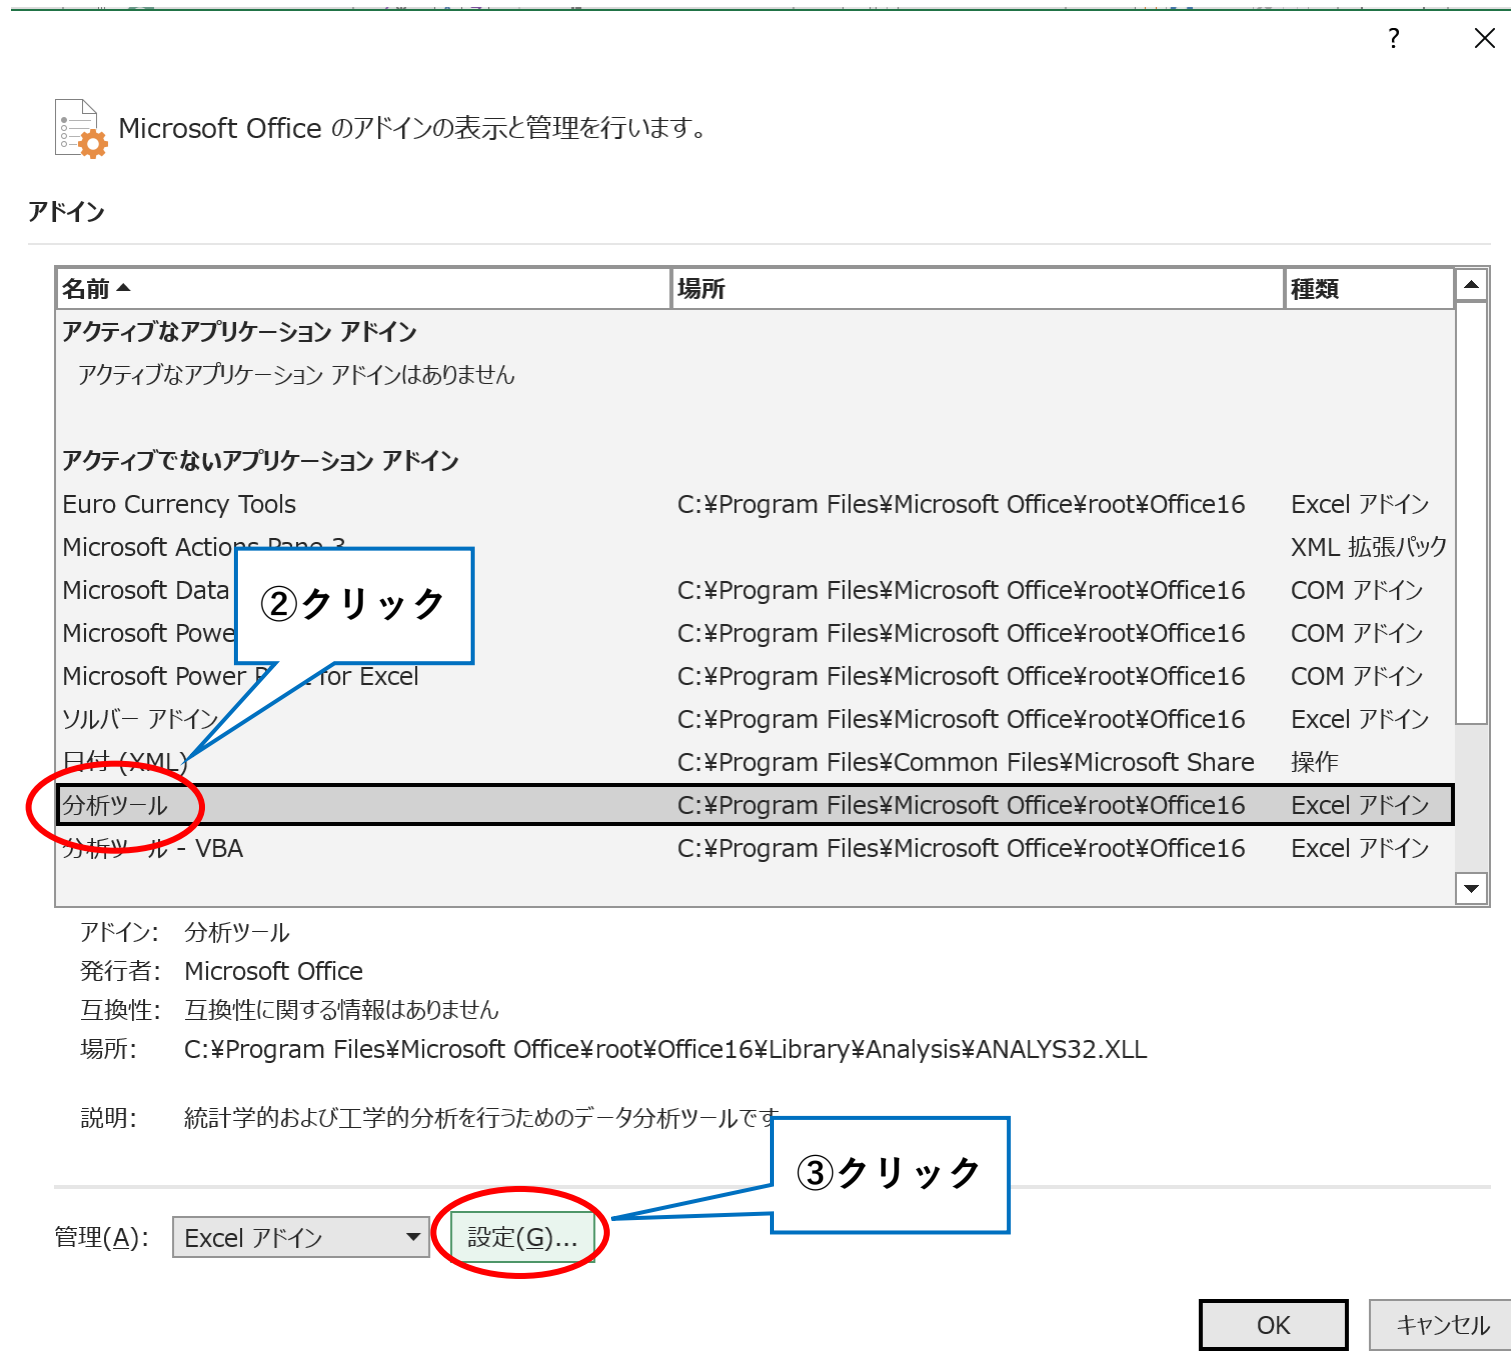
?

Microsoft Office のアドインの表示と管理を行います。

アドイン

| 名前 ▲ | 場所 | 種類 |
|---|---|---|
| アクティブなアプリケーション アドイン | | |
| アクティブなアプリケーション アドインはありません | | |
| アクティブでないアプリケーション アドイン | | |
| Euro Currency Tools | C:¥Program Files¥Microsoft Office¥root¥Office16 | Excel アドイン |
| Microsoft Actions Pane 3 | | XML 拡張パック |
| Microsoft Data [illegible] | C:¥Program Files¥Microsoft Office¥root¥Office16 | COM アドイン |
| Microsoft Powe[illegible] | C:¥Program Files¥Microsoft Office¥root¥Office16 | COM アドイン |
| Microsoft Power P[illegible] for Excel | C:¥Program Files¥Microsoft Office¥root¥Office16 | COM アドイン |
| ソルバー アドイン | C:¥Program Files¥Microsoft Office¥root¥Office16 | Excel アドイン |
| 日付 (XML) | C:¥Program Files¥Common Files¥Microsoft Share | 操作 |
| 分析ツール | C:¥Program Files¥Microsoft Office¥root¥Office16 | Excel アドイン |
| 分析ツール - VBA | C:¥Program Files¥Microsoft Office¥root¥Office16 | Excel アドイン |

②クリック

アドイン: 分析ツール
発行者: Microsoft Office
互換性: 互換性に関する情報はありません
場所: C:¥Program Files¥Microsoft Office¥root¥Office16¥Library¥Analysis¥ANALYS32.XLL

説明: 統計学的および工学的分析を行うためのデータ分析ツールです

③クリック

管理(A): Excel アドイン 設定(G)...

OK キャンセル